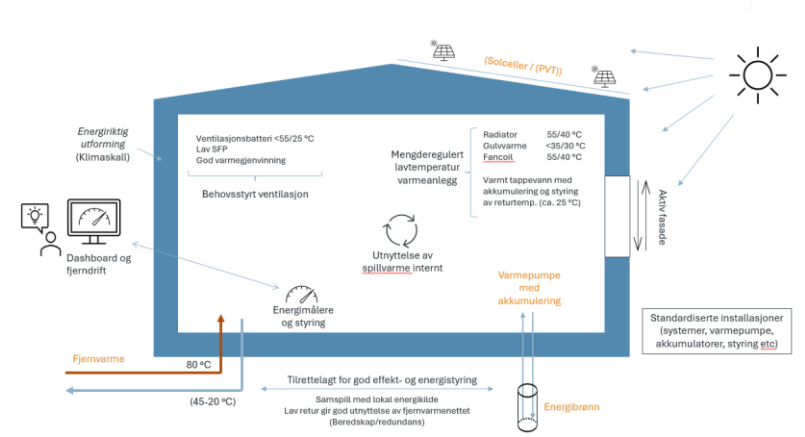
(Solceller / (PVT))

Energiriktig utforming (Klimaskall)

Ventilasjonsbatteri <55/25 °C
Lav SFP
God varmegjenvinning

Behovsstyrt ventilasjon

Mengderegulert lavtemperatur varmeanlegg

| Radiator | 55/40 °C |
|---|---|
| Gulvvarme | <35/30 °C |
| Fancoil | 55/40 °C |

Varmt tappevann med akkumulering og styring av returtemp. (ca. 25 °C)

Aktiv fasade

Dashboard og fjerndrift

Utnyttelse av spillvarme internt

Energimålere og styring

Varmepumpe med akkumulering

Standardiserte installasjoner (systemer, varmepumpe, akkumulatorer, styring etc)

Fjernvarme

80 °C

(45-20 °C)

Tilrettelagt for god effekt- og energistyring

Samspill med lokal energikilde
Lav retur gir god utnyttelse av fjernvarmenettet
(Beredskap/redundans)

Energibrønn